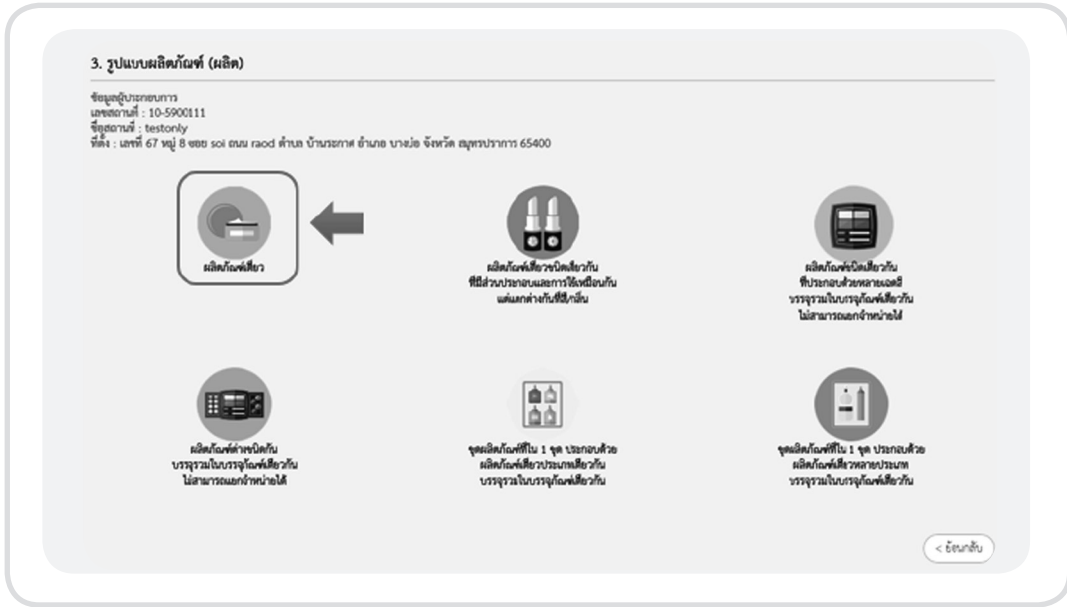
3. รูปแบบผลิตภัณฑ์ (ผลิต)

ข้อมูลผู้ประกอบการ
เลขสถานที่ : 10-5900111
ชื่อสถานที่ : testonly
ที่ตั้ง : เลขที่ 67 หมู่ 8 ซอย soi ถนน raod ตำบล บ้านระกาศ อำเภอ บางบ่อ จังหวัด สมุทรปราการ 65400

ผลิตภัณฑ์เดี่ยว

ผลิตภัณฑ์เดี่ยวชนิดเดียวกัน ที่มีส่วนประกอบและการใช้เหมือนกัน แต่แตกต่างกันที่สี/กลิ่น

ผลิตภัณฑ์ชนิดเดียวกัน ที่ประกอบด้วยหลายเฉดสี บรรจุรวมในบรรจุภัณฑ์เดียวกัน ไม่สามารถแยกจำหน่ายได้

ผลิตภัณฑ์ต่างชนิดกัน บรรจุรวมในบรรจุภัณฑ์เดียวกัน ไม่สามารถแยกจำหน่ายได้

ชุดผลิตภัณฑ์ที่ใน 1 ชุด ประกอบด้วย ผลิตภัณฑ์เดี่ยวประเภทเดียวกัน บรรจุรวมในบรรจุภัณฑ์เดียวกัน

ชุดผลิตภัณฑ์ที่ใน 1 ชุด ประกอบด้วย ผลิตภัณฑ์เดี่ยวหลายประเภท บรรจุรวมในบรรจุภัณฑ์เดียวกัน

< ย้อนกลับ